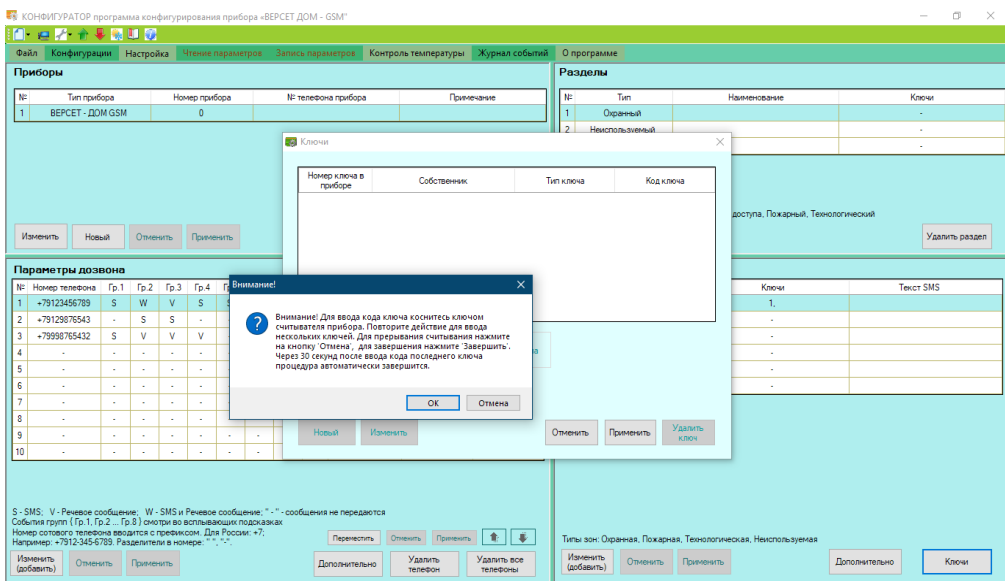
КОНФИГУРАТОР программа конфигурирования прибора «ВЕРСЕТ ДОМ - GSM»

Файл | Конфигурации | Настройка | Чтение параметров | Запись параметров | Контроль температуры | Журнал событий | О программе

Приборы

| № | Тип прибора | Номер прибора | № телефона прибора | Примечание |
|---|---|---|---|---|
| 1 | ВЕРСЕТ - ДОМ GSM | 0 | | |

Изменить | Новый | Отменить | Применить

Разделы

| № | Тип | Наименование | Ключи |
|---|---|---|---|
| 1 | Охранный | | - |
| 2 | Неиспользуемый | | - |
| | | | - |

доступа, Пожарный, Технологический

Удалить раздел

Ключи

| Номер ключа в приборе | Собственник | Тип ключа | Код ключа |
|---|---|---|---|

Новый | Изменить | Отменить | Применить | Удалить ключ

Параметры дозвона

| № | Номер телефона | Гр.1 | Гр.2 | Гр.3 | Гр.4 |
|---|---|---|---|---|---|
| 1 | +79123456789 | S | W | V | S |
| 2 | +79129876543 | - | S | S | - |
| 3 | +79998765432 | S | V | V | V |
| 4 | - | - | - | - | - |
| 5 | - | - | - | - | - |
| 6 | - | - | - | - | - |
| 7 | - | - | - | - | - |
| 8 | - | - | - | - | - |
| 9 | - | - | - | - | - |
| 10 | - | - | - | - | - |

| Ключи | Текст SMS |
|---|---|
| 1, | |
| - | |
| - | |
| - | |
| - | |
| - | |

Внимание!

Внимание! Для ввода кода ключа коснитесь ключом считывателя прибора. Повторите действие для ввода нескольких ключей. Для прерывания считывания нажмите на кнопку 'Отмена', для завершения нажмите 'Завершить'. Через 30 секунд после ввода кода последнего ключа процедура автоматически завершится.

OK | Отмена

S - SMS; V - Речевое сообщение; W - SMS и Речевое сообщение; " - " - сообщения не передаются
События групп ( Гр.1, Гр.2 ... Гр.8 ) смотри во всплывающих подсказках
Номер сотового телефона вводится с префиксом. Для России: +7;
Например: +7912-345-6789. Разделители в номере: "-", "-".

Переместить | Отменить | Применить

Изменить (добавить) | Отменить | Применить | Дополнительно | Удалить телефон | Удалить все телефоны

Типы зон: Охранная, Пожарная, Технологическая, Неиспользуемая

Изменить (добавить) | Отменить | Применить | Дополнительно | Ключи